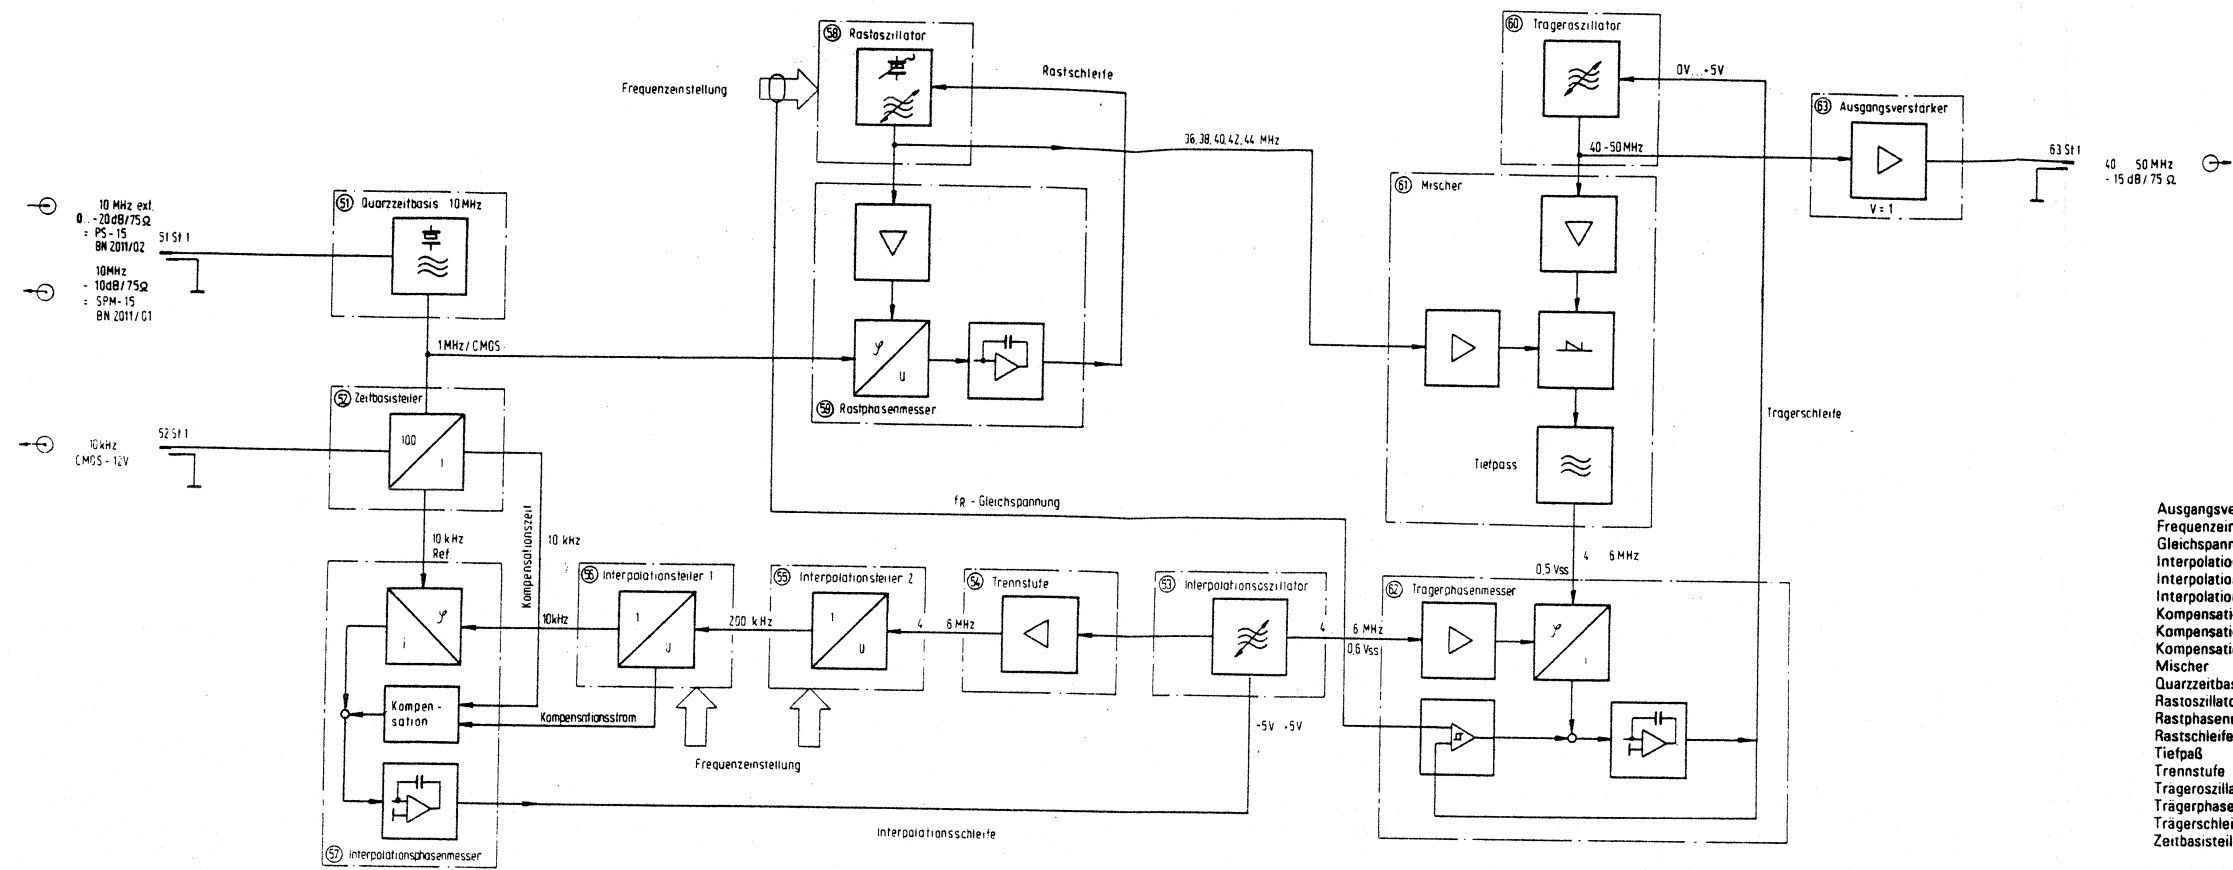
58 Rastoszillator
Rastschleife
Frequenzeinstellung
60 Trägeroszillator
0V...+5V
36, 38, 40, 42, 44 MHz
63 Ausgangsverstärker
40 - 50 MHz
63 St 1
40 50 MHz
- 15 dB / 75 Ω
V = 1
10 MHz ext.
0...-20dB/75Ω
= PS-15
BN 2011/02
51 Quarzzeitbasis 10 MHz
51 St 1
10MHz
- 10dB/75Ω
= SPM-15
BN 2011/01
61 Mischer
1MHz / CMOS
$\varphi$
U
59 Rastphasenmesser
52 Zeitbasisteiler
100
1
Trägerschleife
10 kHz
CMOS - 12V
52 St 1
Tiefpass
$f_R$ - Gleichspannung
Kompensationszeit
10 kHz
Ref.
10 kHz
4 6 MHz
0,5 Vss
56 Interpolationsteiler 1
55 Interpolationsteiler 2
54 Trennstufe
53 Interpolationsoszillator
62 Trägerphasenmesser
$\varphi$
i
10kHz
1
J
200 kHz
1
U
4
6 MHz
4
6 MHz
0,6 Vss
$\varphi$
i
Kompen-
sation
Kompensationsstrom
-5V +5V
Frequenzeinstellung
Interpolationsschleife
57 Interpolationsphasenmesser

Ausgangsve
Frequenzeir
Gleichspann
Interpolatio
Interpolatio
Interpolatio
Kompensati
Kompensati
Kompensati
Mischer
Quarzzeitbas
Rastoszillato
Rastphasenu
Rastschleife
Tiefpaß
Trennstufe
Trägeroszilla
Trägerphase
Trägerschlei
Zeitbasisteil